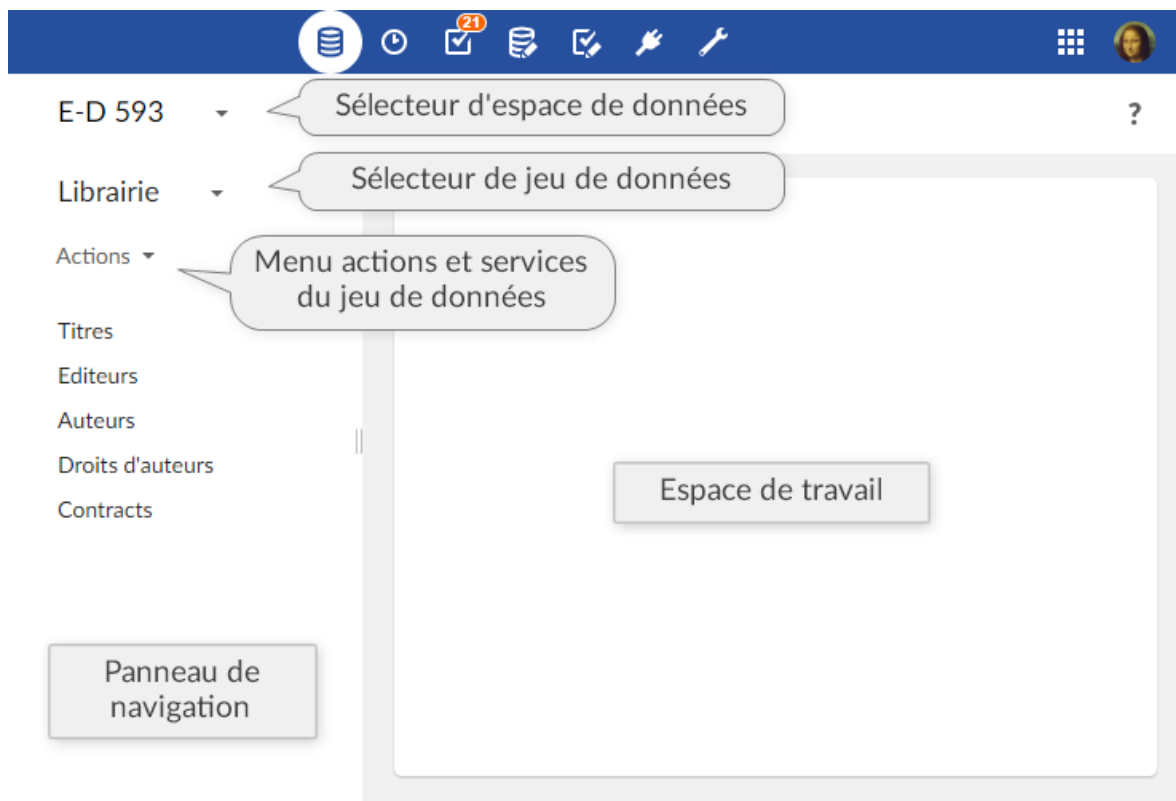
21

E-D 593

Sélecteur d'espace de données

?

Librairie

Sélecteur de jeu de données

Actions

Menu actions et services du jeu de données

Titres

Editeurs

Auteurs

Droits d'auteurs

Contracts

Espace de travail

Panneau de navigation